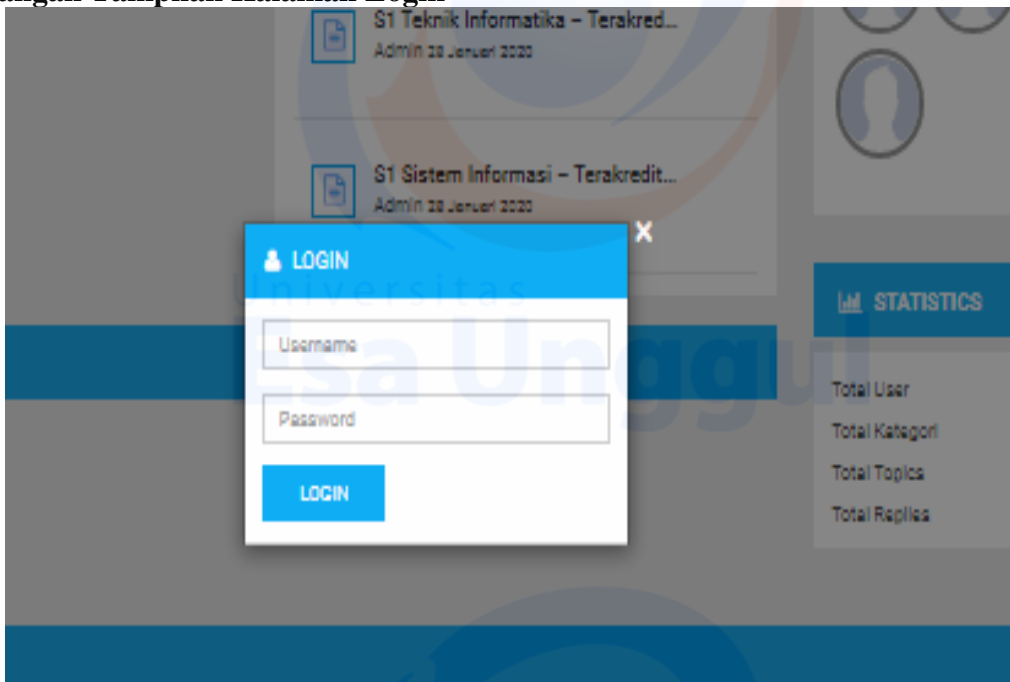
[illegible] Tampilan Halaman Login

S1 Teknik Informatika – Terakred...
Admin 28 Januari 2020

S1 Sistem Informasi – Terakredit...
Admin 28 Januari 2020

×

LOGIN

Username

Password

LOGIN

STATISTICS

Total User
Total Kategori
Total Topics
Total Replies

Universitas Esa Unggul